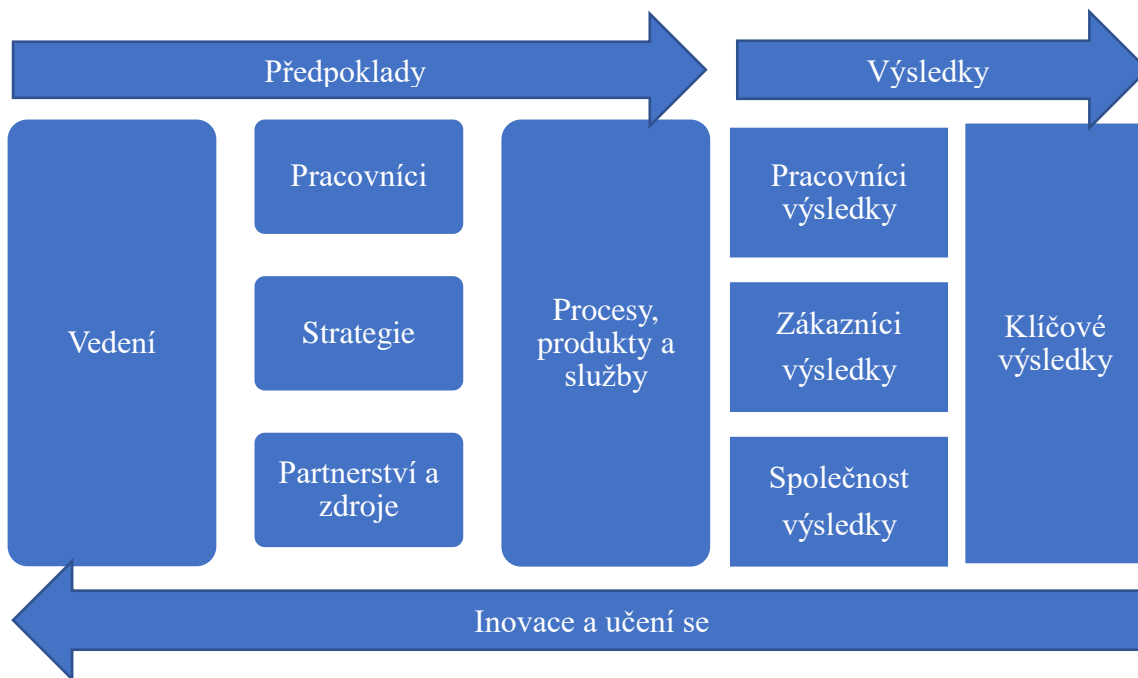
Předpoklady

Výsledky

Vedení

Pracovníci

Strategie

Partnerství a zdroje

Procesy, produkty a služby

Pracovníci výsledky

Zákazníci výsledky

Společnost výsledky

Klíčové výsledky

Inovace a učení se